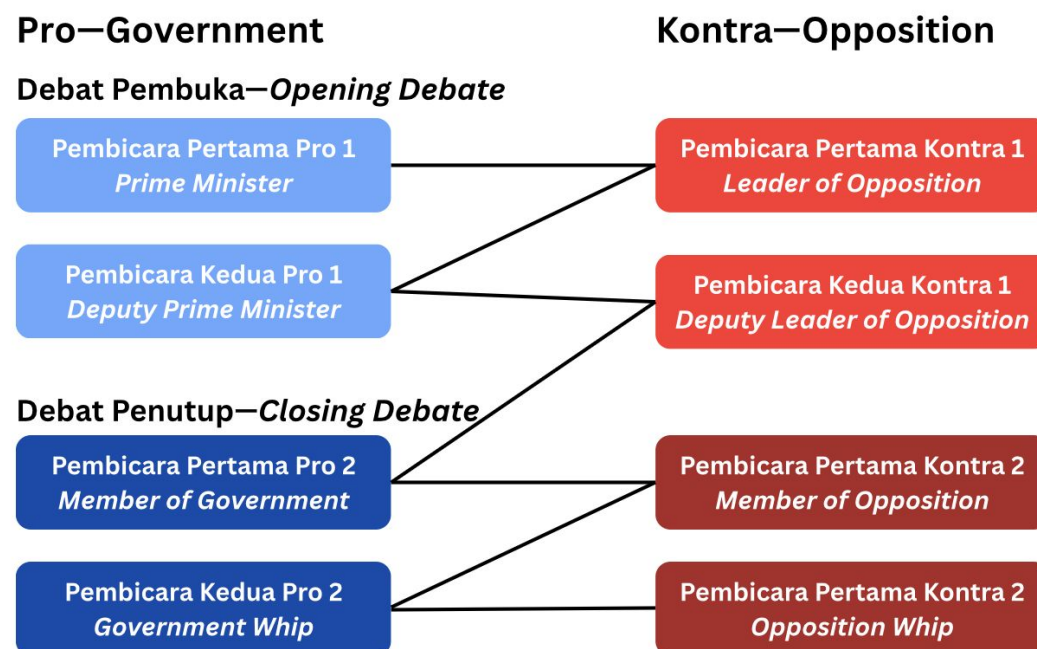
Pro—Government

Kontra—Opposition

Debat Pembuka—*Opening Debate*

Pembicara Pertama Pro 1
*Prime Minister*

Pembicara Kedua Pro 1
*Deputy Prime Minister*

Pembicara Pertama Kontra 1
*Leader of Opposition*

Pembicara Kedua Kontra 1
*Deputy Leader of Opposition*

Debat Penutup—*Closing Debate*

Pembicara Pertama Pro 2
*Member of Government*

Pembicara Kedua Pro 2
*Government Whip*

Pembicara Pertama Kontra 2
*Member of Opposition*

Pembicara Pertama Kontra 2
*Opposition Whip*